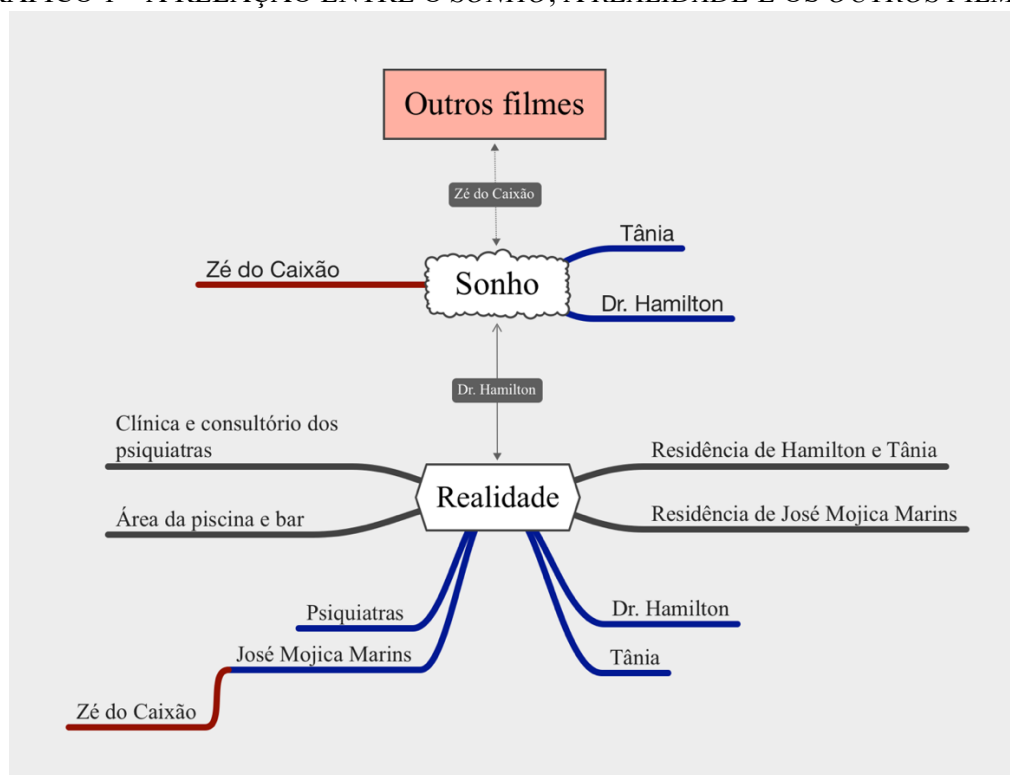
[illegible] A RELAÇÃO ENTRE O SONHO, A REALIDADE E OS OUTROS FILMES

Outros filmes

Zé do Caixão

Tânia

Zé do Caixão

Sonho

Dr. Hamilton

Dr. Hamilton

Clínica e consultório dos psiquiatras

Residência de Hamilton e Tânia

Realidade

Área da piscina e bar

Residência de José Mojica Marins

Psiquiatras

Dr. Hamilton

José Mojica Marins

Tânia

Zé do Caixão